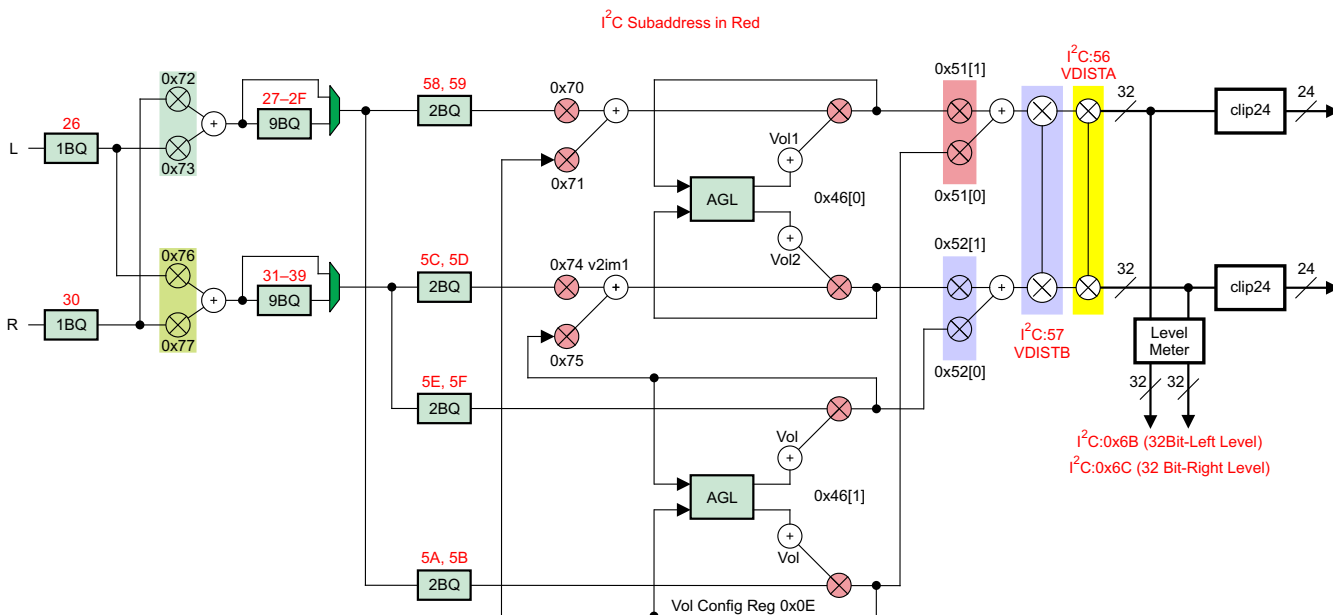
$I^2C$ Subaddress in Red

0x72

0x73

26

L

1BQ

27–2F

9BQ

58, 59

2BQ

0x70

0x71

Vol1

AGL

0x46[0]

0x51[1]

0x51[0]

$I^2C$:56
VDISTA

32

24

clip24

0x76

0x77

30

R

1BQ

31–39

9BQ

5C, 5D

2BQ

0x74 v2im1

0x75

Vol2

0x52[1]

0x52[0]

$I^2C$:57
VDISTB

32

24

clip24

Level Meter

32 32

$I^2C$:0x6B (32Bit-Left Level)
$I^2C$:0x6C (32 Bit-Right Level)

5E, 5F

2BQ

Vol

AGL

0x46[1]

Vol

5A, 5B

2BQ

Vol Config Reg 0x0E